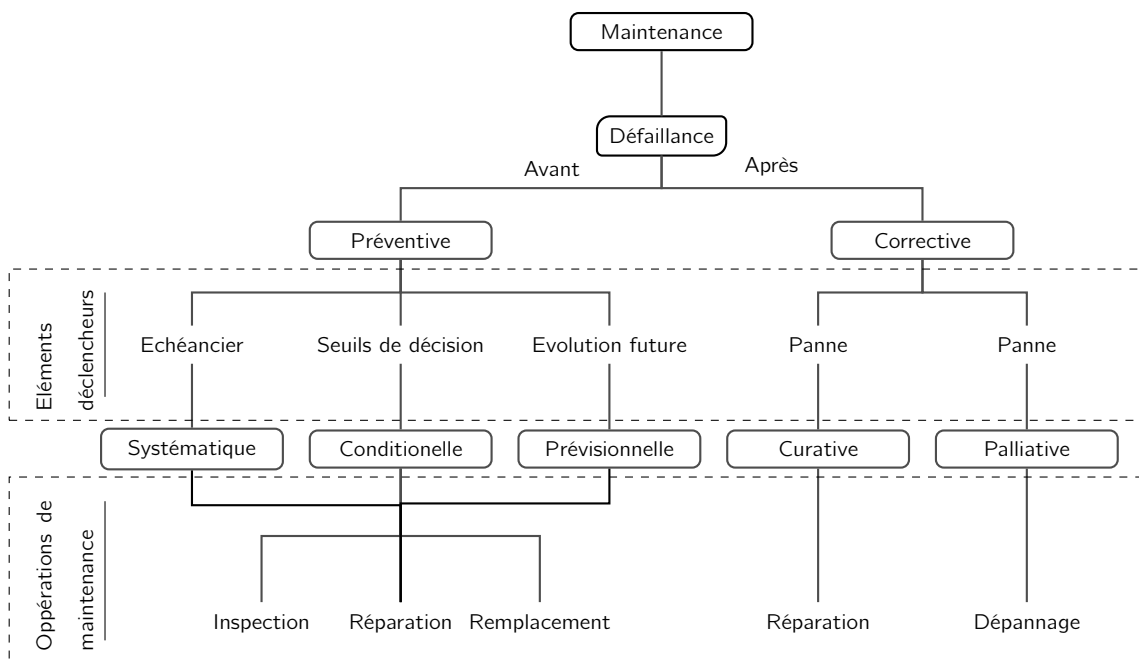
Maintenance

Défaillance

Avant

Après

Préventive

Corrective

Eléments déclencheurs

Echéancier

Seuils de décision

Evolution future

Panne

Panne

Systématique

Conditionelle

Prévisionnelle

Curative

Palliative

Opérations de maintenance

Inspection

Réparation

Remplacement

Réparation

Dépannage